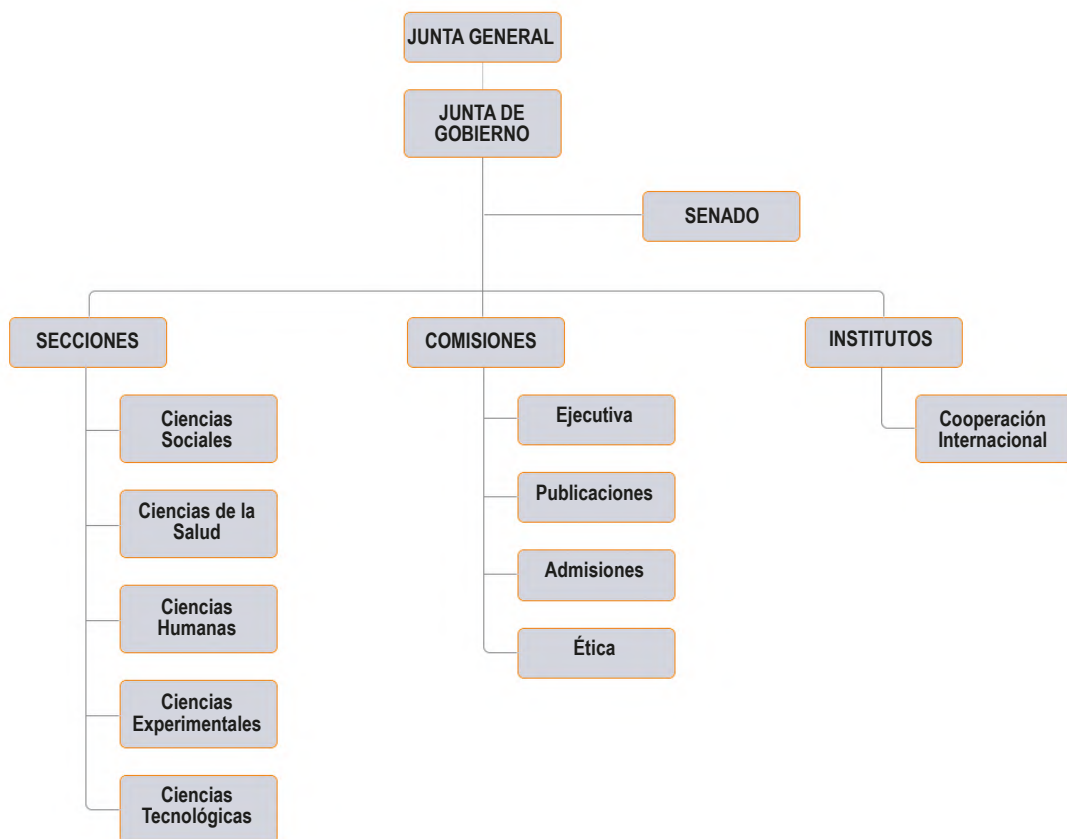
JUNTA GENERAL

JUNTA DE GOBIERNO

SENADO

SECCIONES

Ciencias Sociales

Ciencias de la Salud

Ciencias Humanas

Ciencias Experimentales

Ciencias Tecnológicas

COMISIONES

Ejecutiva

Publicaciones

Admisiones

Ética

INSTITUTOS

Cooperación Internacional